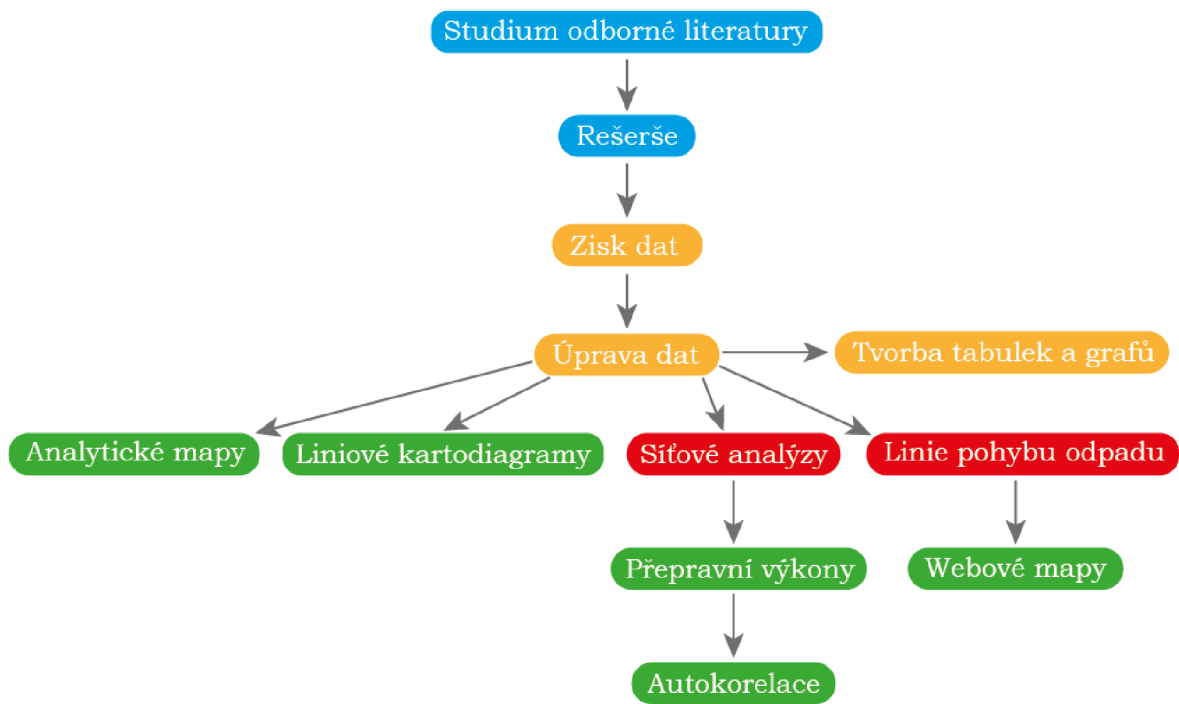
Studium odborné literatury

Rešerše

Zisk dat

Úprava dat

Tvorba tabulek a grafů

Analytické mapy

Liniové kartodiagramy

Síťové analýzy

Linie pohybu odpadu

Přepravní výkony

Webové mapy

Autokorelace